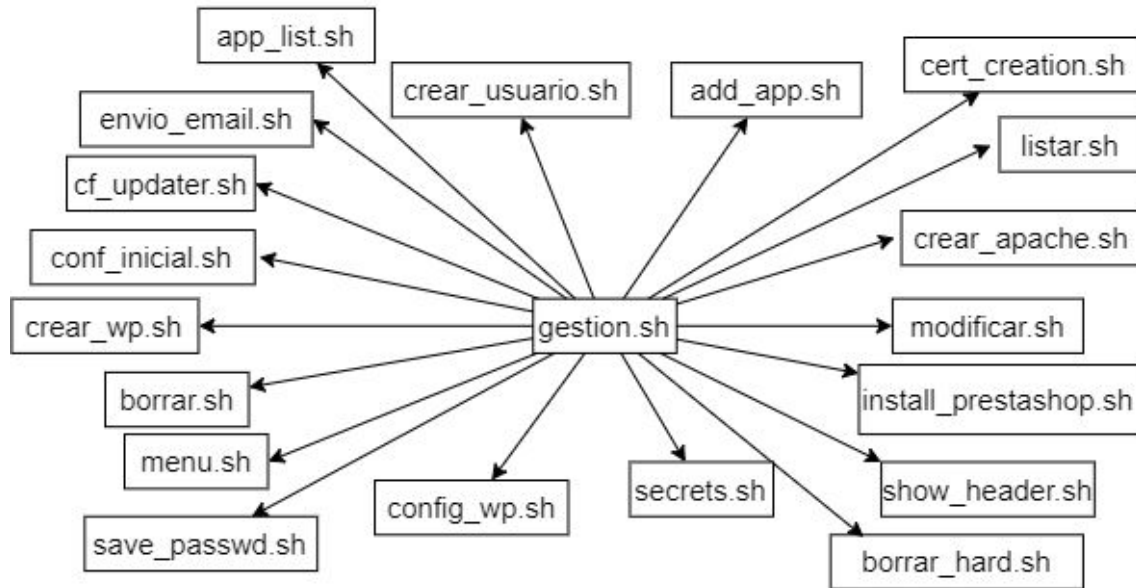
app_list.sh

crear_usuario.sh

add_app.sh

cert_creation.sh

envio_email.sh

listar.sh

cf_updater.sh

crear_apache.sh

conf_inicial.sh

crear_wp.sh

gestion.sh

modificar.sh

borrar.sh

install_prestashop.sh

menu.sh

secrets.sh

show_header.sh

config_wp.sh

save_passwd.sh

borrar_hard.sh